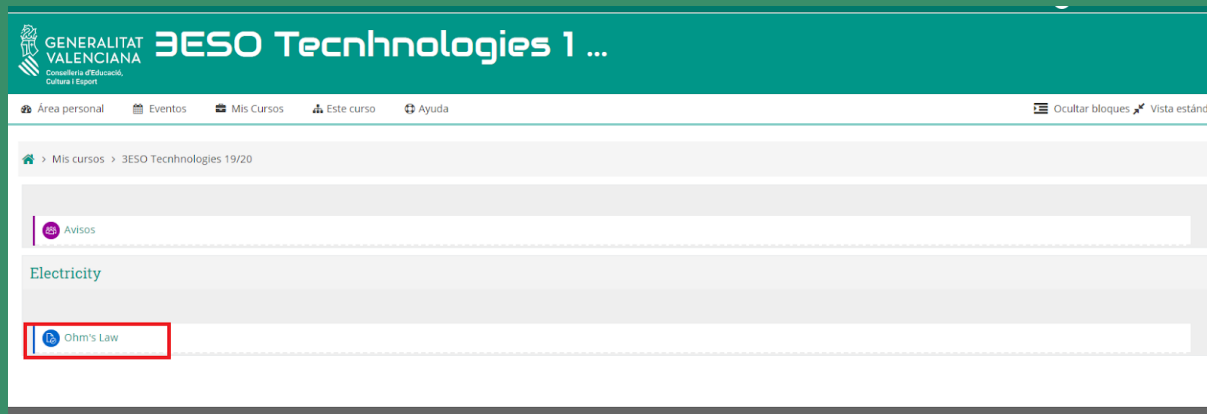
GENERALITAT VALENCIANA
Conselleria d'Educació, Cultura i Esport

3ESO Tecnhnologies 1 ...

Área personal Eventos Mis Cursos Este curso Ayuda

Ocultar bloques Vista estánd

Mis cursos > 3ESO Tecnhnologies 19/20

Avisos

Electricity

Ohm's Law